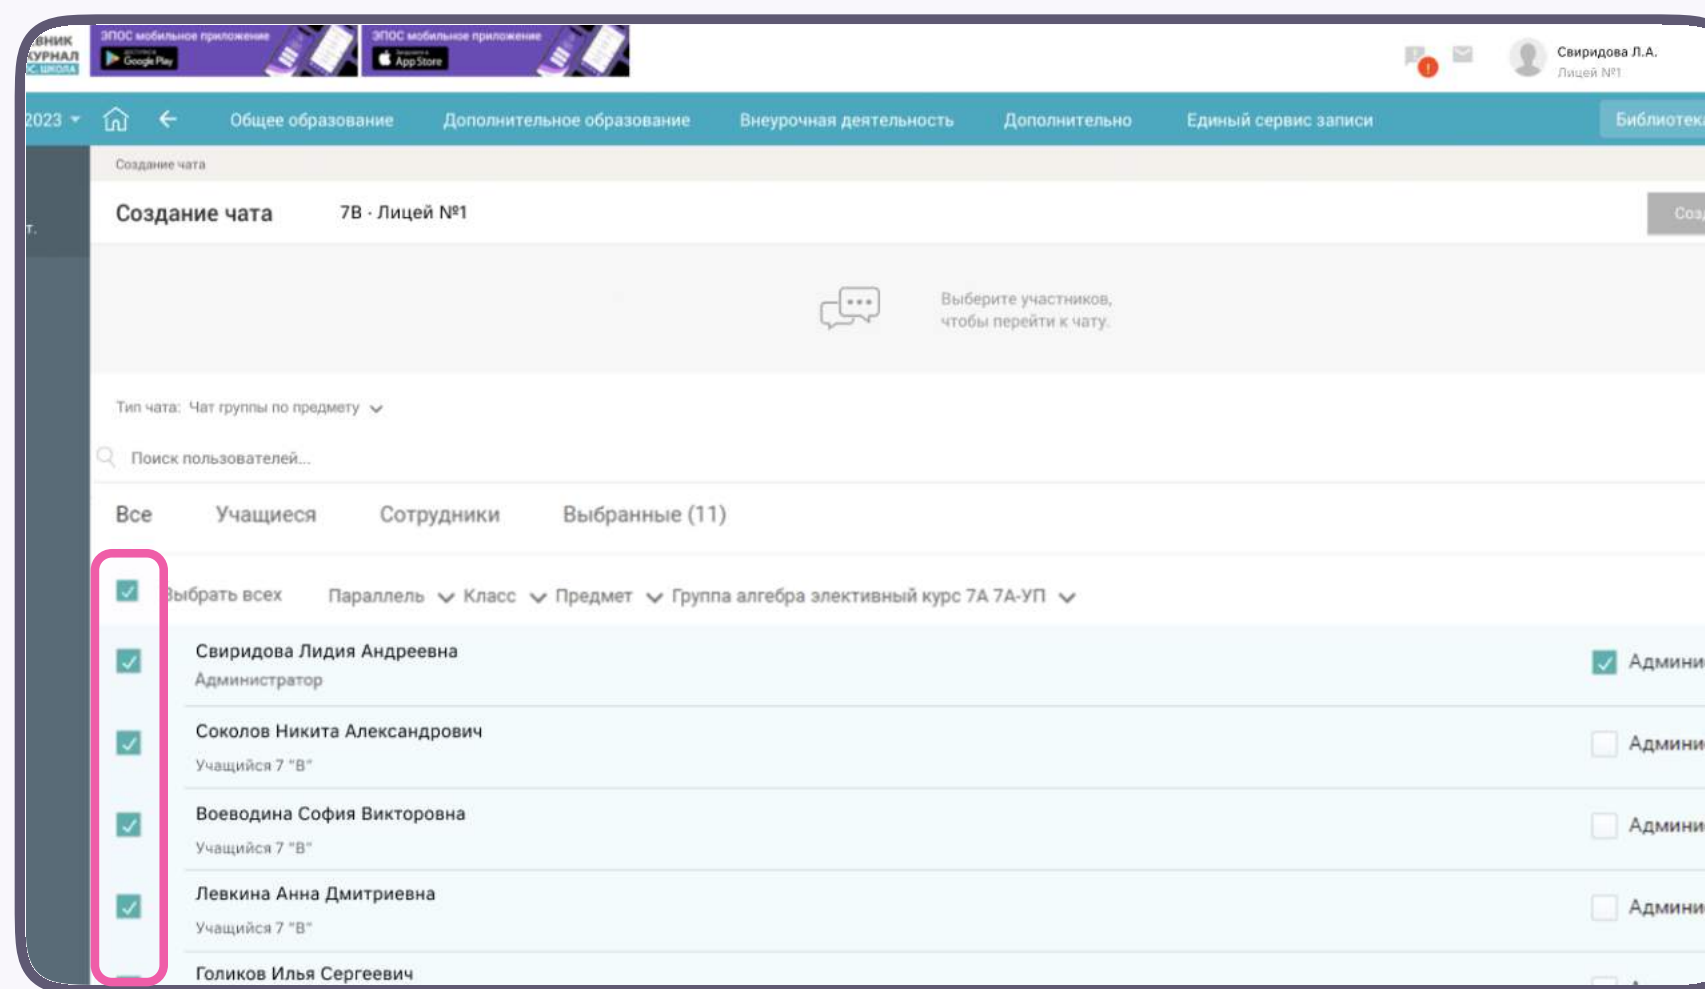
ЕВНИК
КУРНАЛ
С ШКОЛА

ЭПОС мобильное приложение
Google Play

ЭПОС мобильное приложение
App Store

Свиридова Л.А.
Лицей №1

2023
Общее образование
Дополнительное образование
Внеурочная деятельность
Дополнительно
Единый сервис записи
Библиотека

Создание чата

Создание чата
7В · Лицей №1
Соз

Выберите участников, чтобы перейти к чату.

Тип чата: Чат группы по предмету

Поиск пользователей...

Все
Учащиеся
Сотрудники
Выбранные (11)

Выбрать всех
Параллель
Класс
Предмет
Группа алгебра элективный курс 7А 7А-УП

Свиридова Лидия Андреевна
Администратор
Админи

Соколов Никита Александрович
Учащийся 7 "В"
Админи

Воеводина София Викторовна
Учащийся 7 "В"
Админи

Левкина Анна Дмитриевна
Учащийся 7 "В"
Админи

Голиков Илья Сергеевич